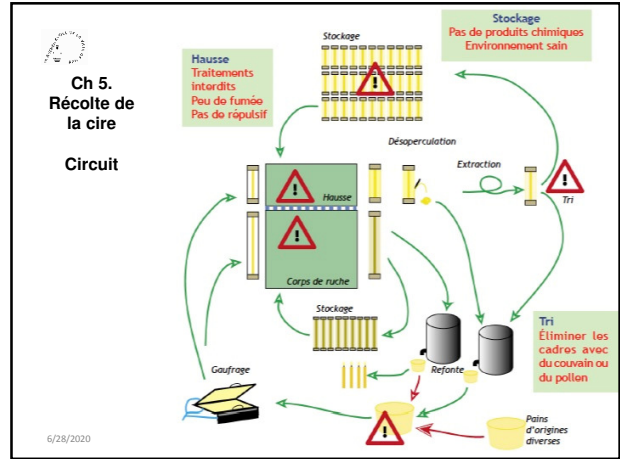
Ch 5. Récolte de la cire

Circuit

Hausse
Traitements interdits
Peu de fumée
Pas de répulsif

Stockage

Stockage
Pas de produits chimiques
Environnement sain

Désoperculation

Extraction

Tri

Hausse

Corps de ruche

Stockage

Tri
Éliminer les cadres avec du couvain ou du pollen

Gaufrage

Refonte

Pains d'origines diverses

6/28/2020